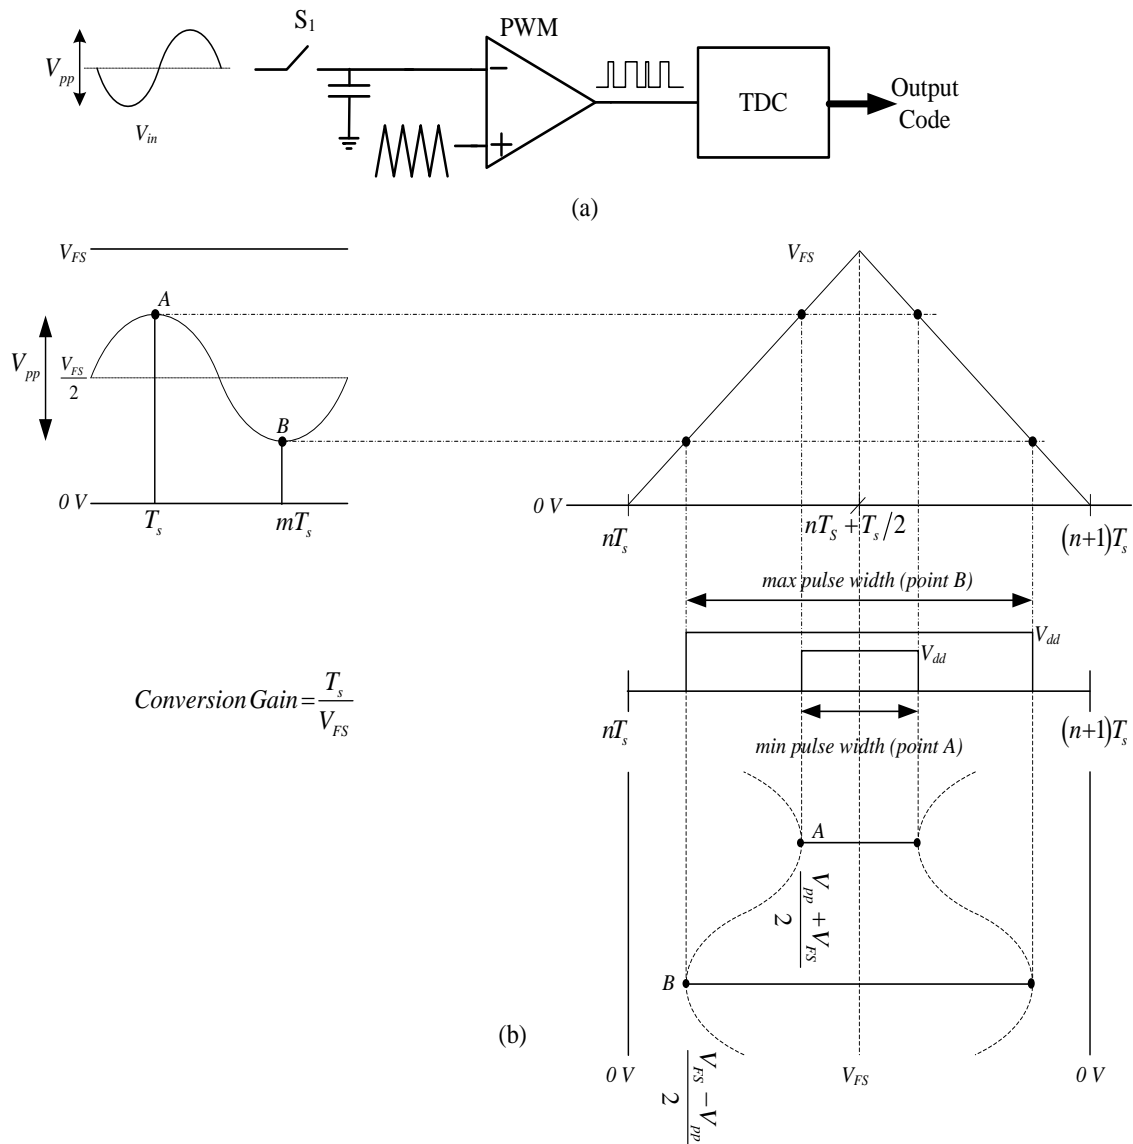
$V_{pp}$

$V_{in}$

$S_1$

PWM

−

+

TDC

Output Code

(a)

$V_{FS}$

$A$

$V_{pp}$

$\frac{V_{FS}}{2}$

$B$

$0\ V$

$T_s$

$mT_s$

$V_{FS}$

$0\ V$

$nT_s$

$nT_S + T_s/2$

$(n+1)T_s$

max pulse width (point B)

$V_{dd}$

$V_{dd}$

$Conversion\,Gain = \frac{T_s}{V_{FS}}$

$nT_s$

$(n+1)T_s$

min pulse width (point A)

$A$

$\frac{V_{pp} + V_{FS}}{2}$

$B$

(b)

$0\ V$

$\frac{V_{FS} - V_{pp}}{2}$

$V_{FS}$

$0\ V$